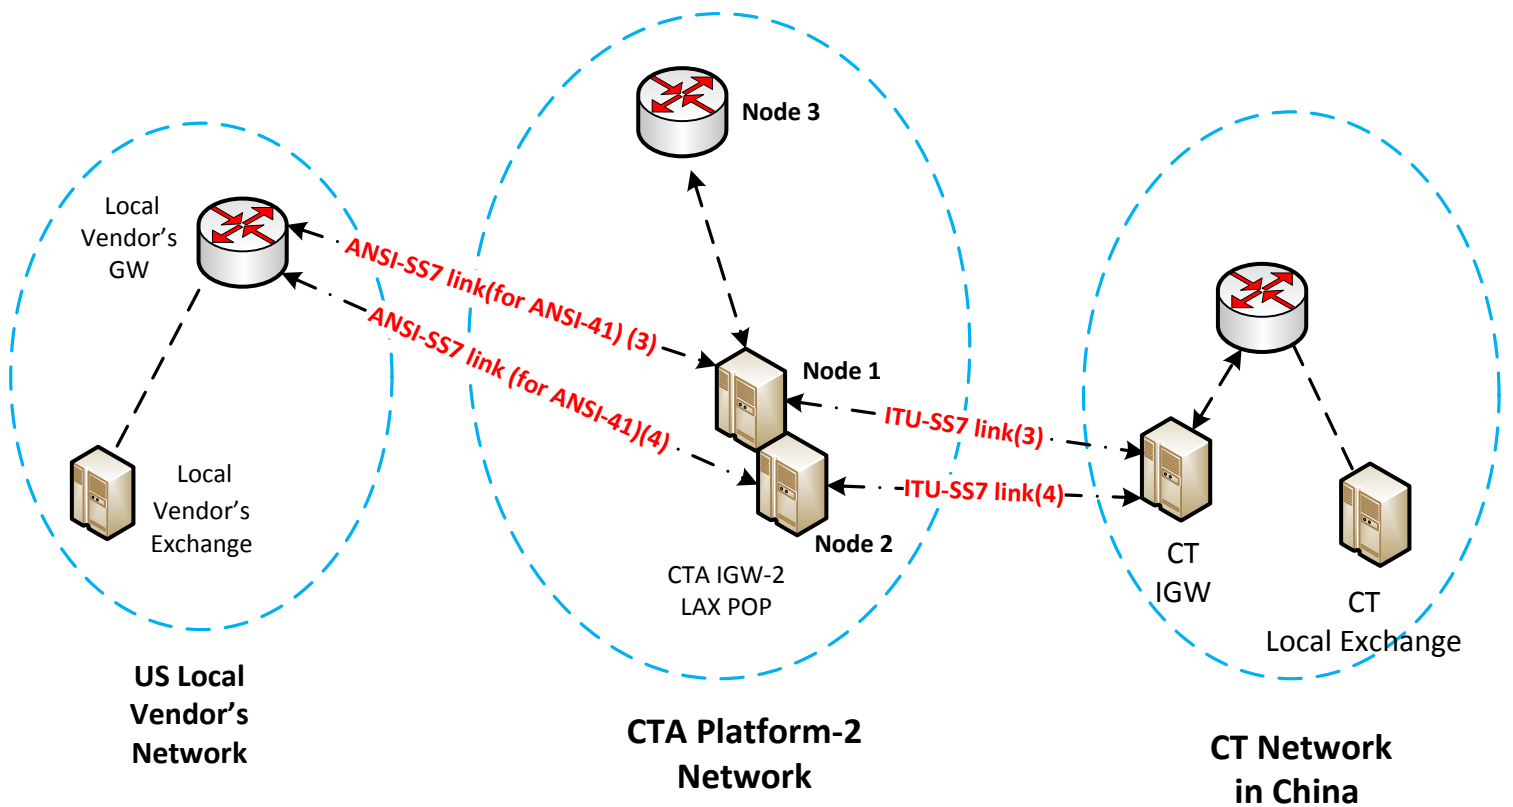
Node 3

Local Vendor's GW

ANSI-SS7 link(for ANSI-41) (3)

ANSI-SS7 link (for ANSI-41)(4)

Node 1

ITU-SS7 link(3)

ITU-SS7 link(4)

Node 2

Local Vendor's Exchange

CTA IGW-2 LAX POP

CT IGW

CT Local Exchange

US Local Vendor's Network

CTA Platform-2 Network

CT Network in China